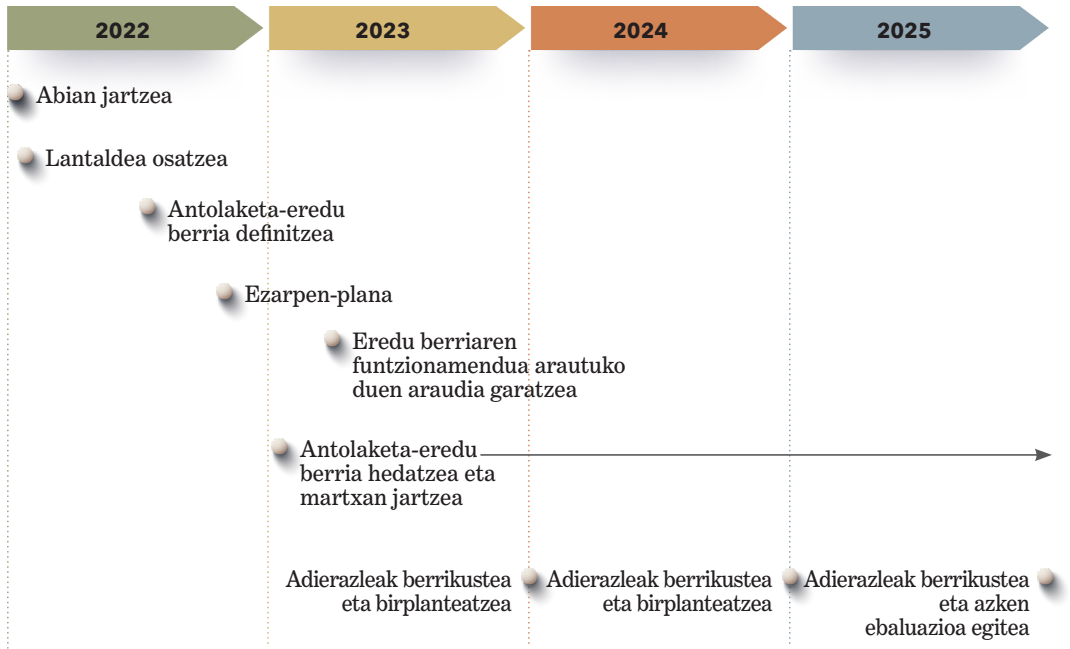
2022

2023

2024

2025

Abian jartzea

Lantaldea osatzea

Antolaketa-eredu berria definitzea

Ezarpen-plana

Eredu berriaren funtzionamendua arautuko duen araudia garatzea

Antolaketa-eredu berria hedatzea eta martxan jartzea

Adierazleak berrikustea eta birplanteatzea

Adierazleak berrikustea eta birplanteatzea

Adierazleak berrikustea eta azken ebaluazioa egitea